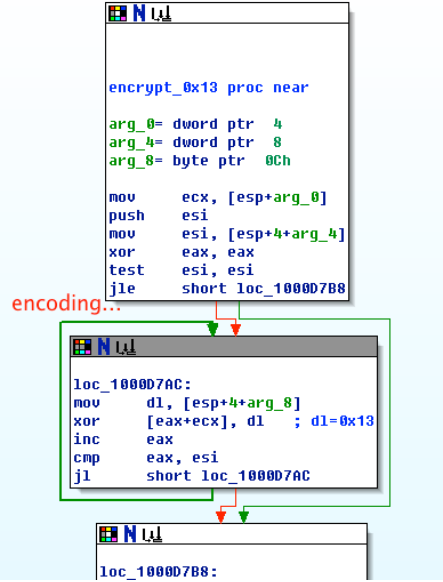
encrypt_0x13 proc near

arg_0= dword ptr 4
arg_4= dword ptr 8
arg_8= byte ptr 0Ch

mov ecx, [esp+arg_0]
push esi
mov esi, [esp+4+arg_4]
xor eax, eax
test esi, esi
jle short loc_1000D7B8

encoding...

loc_1000D7AC:
mov dl, [esp+4+arg_8]
xor [eax+ecx], dl ; dl=0x13
inc eax
cmp eax, esi
jl short loc_1000D7AC

loc_1000D7B8: